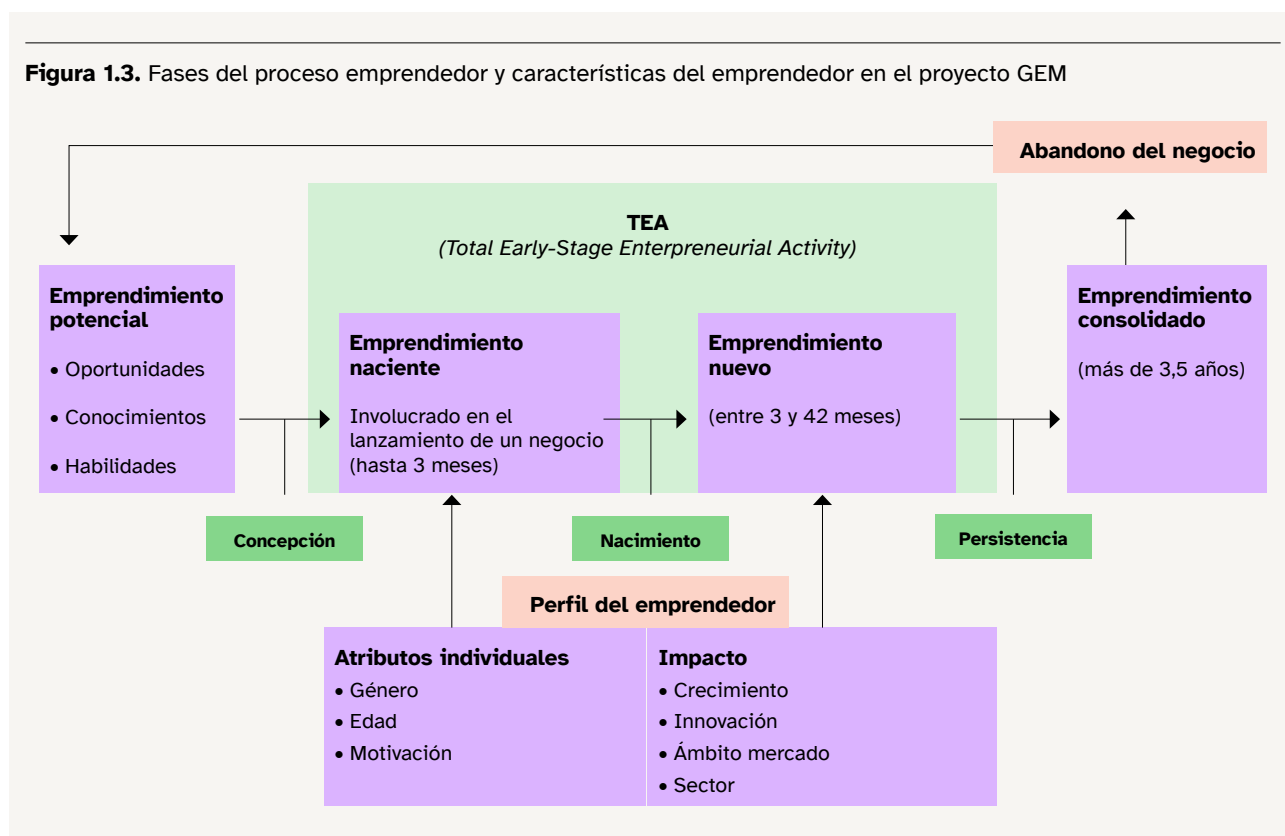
**Figura 1.3.** Fases del proceso emprendedor y características del emprendedor en el proyecto GEM

Abandono del negocio

TEA
(Total Early-Stage Enterepreneurial Activity)

Emprendimiento potencial
• Oportunidades
• Conocimientos
• Habilidades

Emprendimiento naciente
Involucrado en el lanzamiento de un negocio (hasta 3 meses)

Emprendimiento nuevo
(entre 3 y 42 meses)

Emprendimiento consolidado
(más de 3,5 años)

Concepción

Nacimiento

Persistencia

Perfil del emprendedor

Atributos individuales
• Género
• Edad
• Motivación

Impacto
• Crecimiento
• Innovación
• Ámbito mercado
• Sector